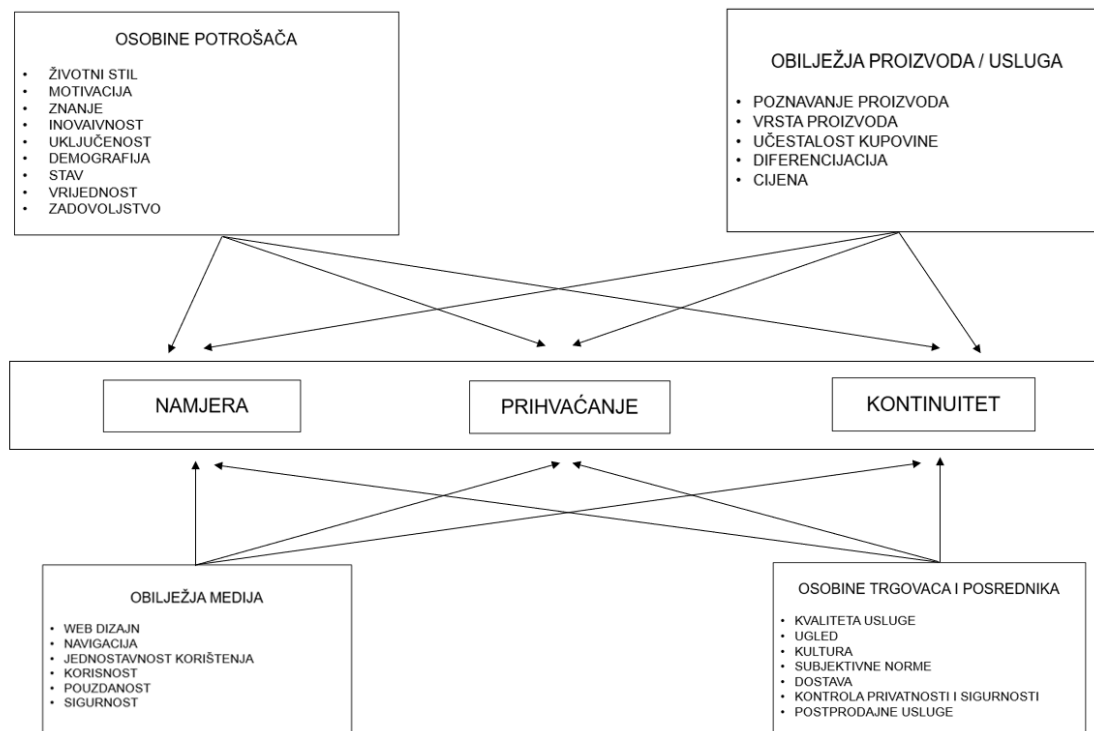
OSOBINE POTROŠAČA

- ŽIVOTNI STIL
- MOTIVACIJA
- ZNANJE
- INOVAIVNOST
- UKLJUČENOST
- DEMOGRAFIJA
- STAV
- VRIJEDNOST
- ZADOVOLJSTVO

OBILJEŽJA PROIZVODA / USLUGA

- POZNAVANJE PROIZVODA
- VRSTA PROIZVODA
- UČESTALOST KUPOVINE
- DIFERENCIJACIJA
- CIJENA

NAMJERA

PRIHVAĆANJE

KONTINUITET

OBILJEŽJA MEDIJA

- WEB DIZAJN
- NAVIGACIJA
- JEDNOSTAVNOST KORIŠTENJA
- KORISNOST
- POUZDANOST
- SIGURNOST

OSOBINE TRGOVACA I POSREDNIKA

- KVALITETA USLUGE
- UGLED
- KULTURA
- SUBJEKTIVNE NORME
- DOSTAVA
- KONTROLA PRIVATNOSTI I SIGURNOSTI
- POSTPRODAJNE USLUGE